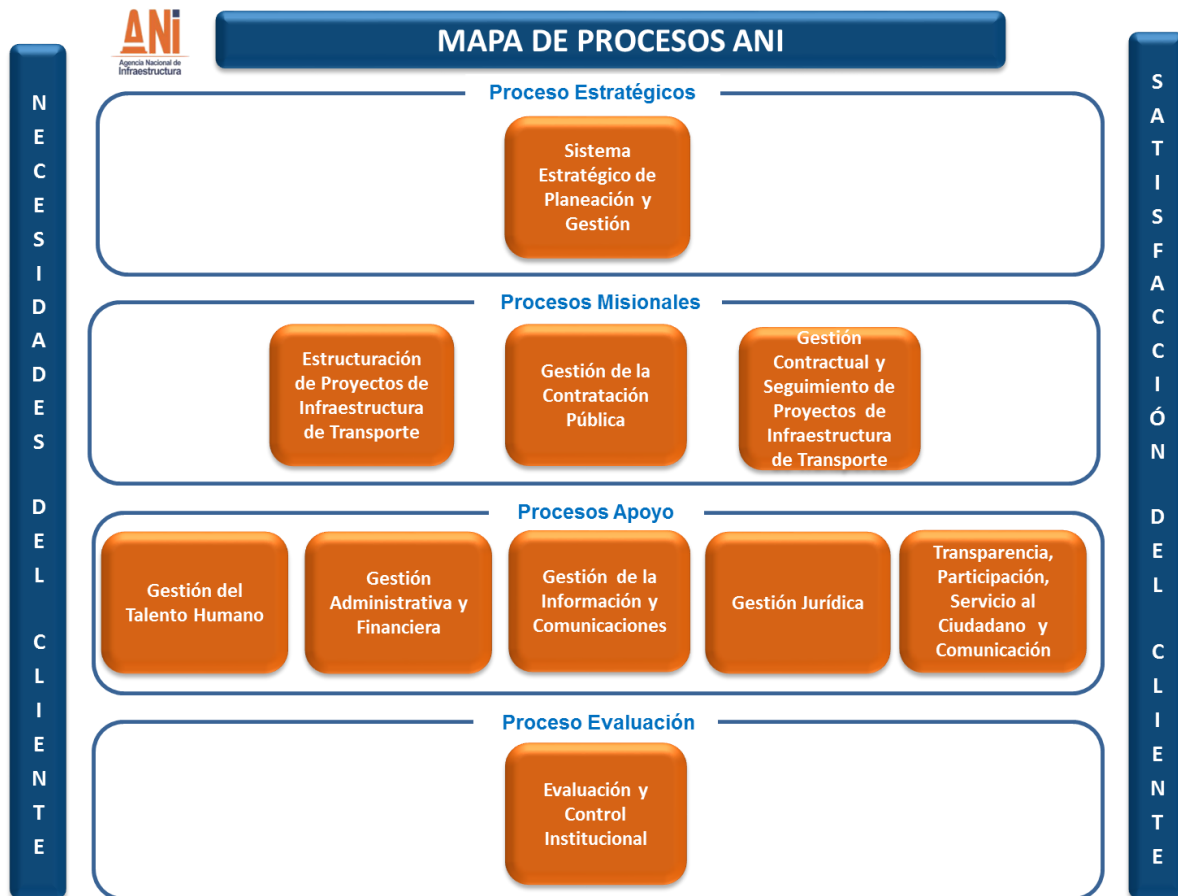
ANi
Agencia Nacional de Infraestructura

MAPA DE PROCESOS ANI

NECESIDADES DEL CLIENTE

Proceso Estratégicos

Sistema Estratégico de Planeación y Gestión

Procesos Misionales

Estructuración de Proyectos de Infraestructura de Transporte

Gestión de la Contratación Pública

Gestión Contractual y Seguimiento de Proyectos de Infraestructura de Transporte

Procesos Apoyo

Gestión del Talento Humano

Gestión Administrativa y Financiera

Gestión de la Información y Comunicaciones

Gestión Jurídica

Transparencia, Participación, Servicio al Ciudadano y Comunicación

Proceso Evaluación

Evaluación y Control Institucional

SATISFACCIÓN DEL CLIENTE